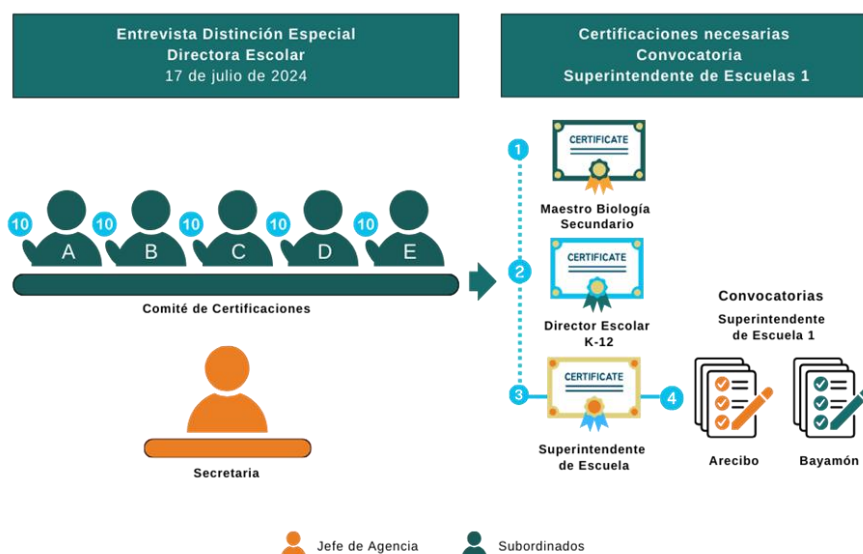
Entrevista Distinción Especial
Directora Escolar
17 de julio de 2024

Certificaciones necesarias
Convocatoria
Superintendente de Escuelas 1

10 A
10 B
10 C
10 D
10 E

Comité de Certificaciones

Secretaria

1
CERTIFICATE
Maestro Biología Secundario

2
CERTIFICATE
Director Escolar K-12

3
CERTIFICATE
Superintendente de Escuela

4

Convocatorias
Superintendente de Escuela 1

Arecibo

Bayamón

Jefe de Agencia

Subordinados